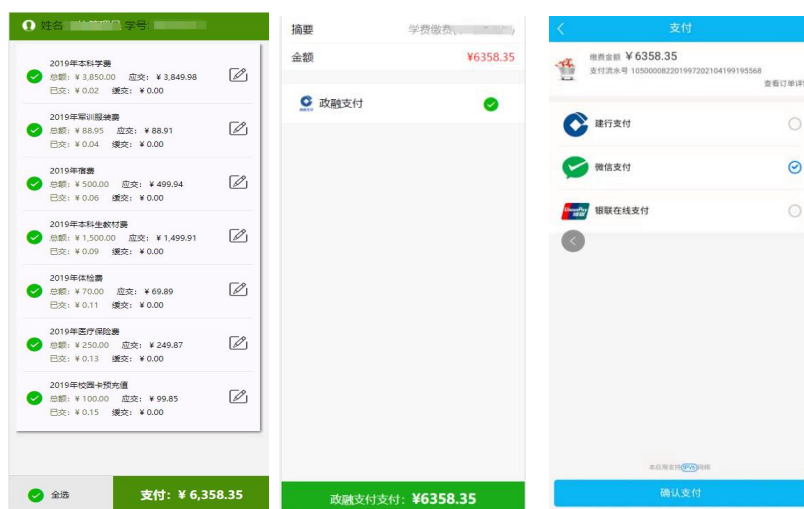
姓名 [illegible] 学号 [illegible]

2019年本科学费
总额：¥ 3,850.00 应交：¥ 3,849.98
已交：¥ 0.02 缓交：¥ 0.00

2019年军训服装费
总额：¥ 88.95 应交：¥ 88.91
已交：¥ 0.04 缓交：¥ 0.00

2019年宿费
总额：¥ 500.00 应交：¥ 499.94
已交：¥ 0.06 缓交：¥ 0.00

2019年本科生教材费
总额：¥ 1,500.00 应交：¥ 1,499.91
已交：¥ 0.09 缓交：¥ 0.00

2019年体检费
总额：¥ 70.00 应交：¥ 69.89
已交：¥ 0.11 缓交：¥ 0.00

2019年医疗保险费
总额：¥ 250.00 应交：¥ 249.87
已交：¥ 0.13 缓交：¥ 0.00

2019年校园卡预充值
总额：¥ 100.00 应交：¥ 99.85
已交：¥ 0.15 缓交：¥ 0.00

全选

支付：¥ 6,358.35

摘要 学费缴费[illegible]

金额 ¥6358.35

政融支付

政融支付支付：¥6358.35

支付

缴费金额 ¥ 6358.35
支付流水号 105000082201997202104199195568
查看订单详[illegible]

建行支付

微信支付

银联在线支付

本应用支持IPv6网络

确认支付